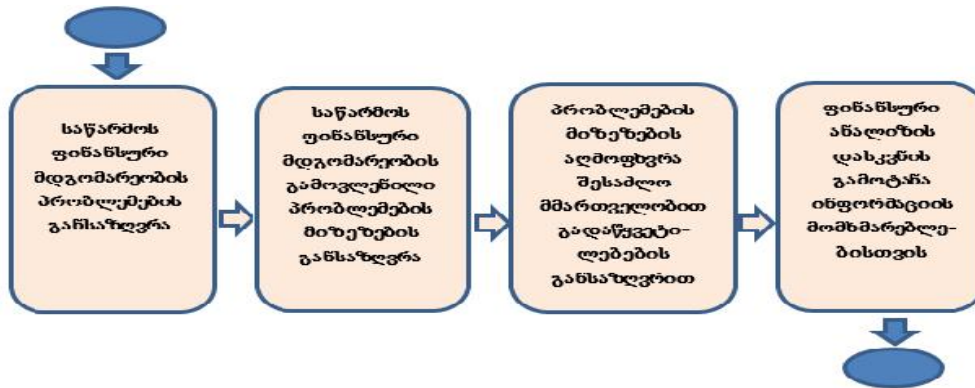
საწარმოს ფინანსური მდგომარეობის პრობლემების განსაზღვრა

საწარმოს ფინანსური მდგომარეობის გამოვლენილი პრობლემების მიზეზების განსაზღვრა

პრობლემების მიზეზების აღმოფხვრა შესაძლო მმართველობითი გადაწყვეტილებების განსაზღვრით

ფინანსური ანალიზის დასკვნის გამოტანა ინფორმაციის მომხმარებლებისთვის